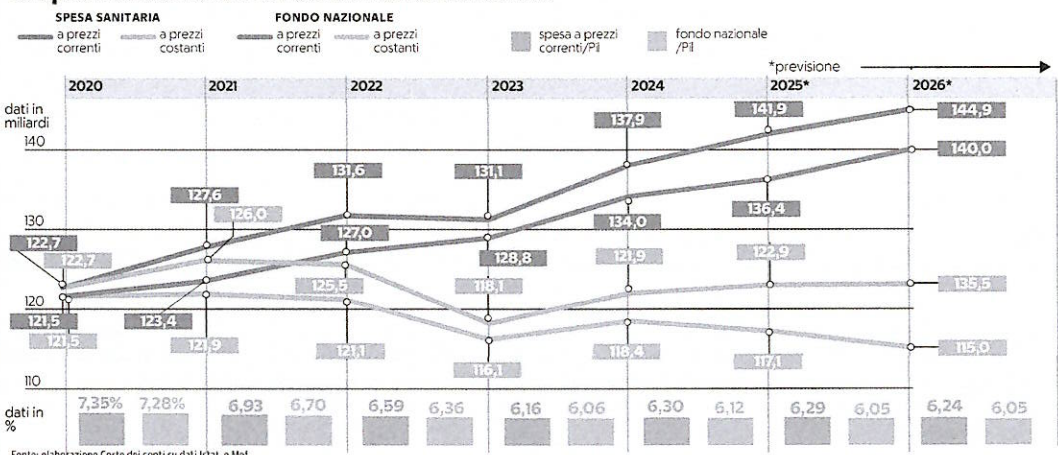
SPESA SANITARIA
a prezzi correnti
a prezzi costanti

FONDO NAZIONALE
a prezzi correnti
a prezzi costanti

spesa a prezzi correnti/Pil
fondo nazionale /Pil

*previsione

2020
2021
2022
2023
2024
2025*
2026*

dati in miliardi

140
130
120
110

122,7
122,7
121,5
121,5
127,6
126,0
123,4
121,9
131,6
127,0
125,5
121,1
131,1
128,8
118,1
116,1
137,9
134,0
121,9
118,4
141,9
136,4
122,9
117,1
144,9
140,0
135,5
115,0

dati in %

7,35%
7,28%
6,93
6,70
6,59
6,36
6,16
6,06
6,30
6,12
6,29
6,05
6,24
6,05

Fonte: elaborazione Corte dei conti su dati Istat e Mef